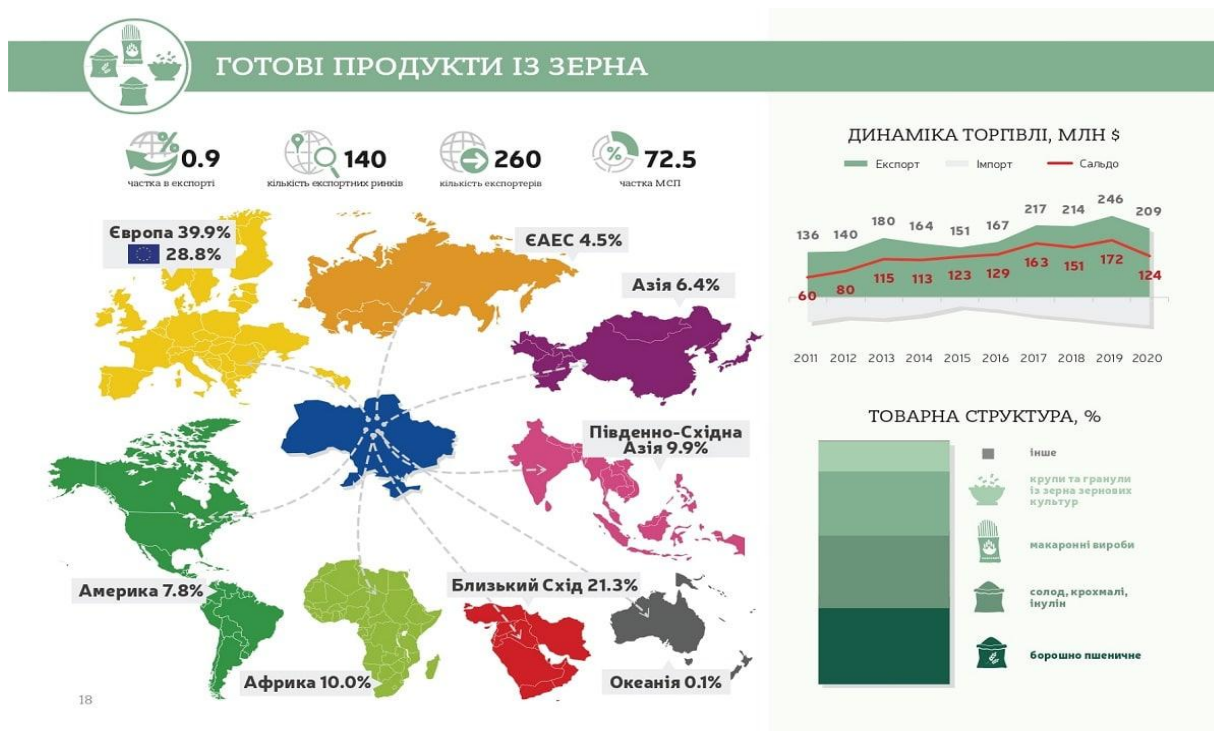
ГОТОВІ ПРОДУКТИ ІЗ ЗЕРНА

0.9
частка в експорті

140
кількість експортних ринків

260
кількість експортерів

72.5
частка МСП

Європа 39.9%
28.8%

ЄАЕС 4.5%

Азія 6.4%

Південно-Східна Азія 9.9%

Америка 7.8%

Близький Схід 21.3%

Африка 10.0%

Океанія 0.1%

18

ДИНАМІКА ТОРГІВЛІ, МЛН $

Експорт
Імпорт
Сальдо

| 2011 | 2012 | 2013 | 2014 | 2015 | 2016 | 2017 | 2018 | 2019 | 2020 |
|---|---|---|---|---|---|---|---|---|---|
| 136 | 140 | 180 | 164 | 151 | 167 | 217 | 214 | 246 | 209 |
| 60 | 80 | 115 | 113 | 123 | 129 | 163 | 151 | 172 | 124 |

ТОВАРНА СТРУКТУРА, %

інше

крупи та гранули із зерна зернових культур

макаронні вироби

солод, крохмалі, інулін

борошно пшеничне